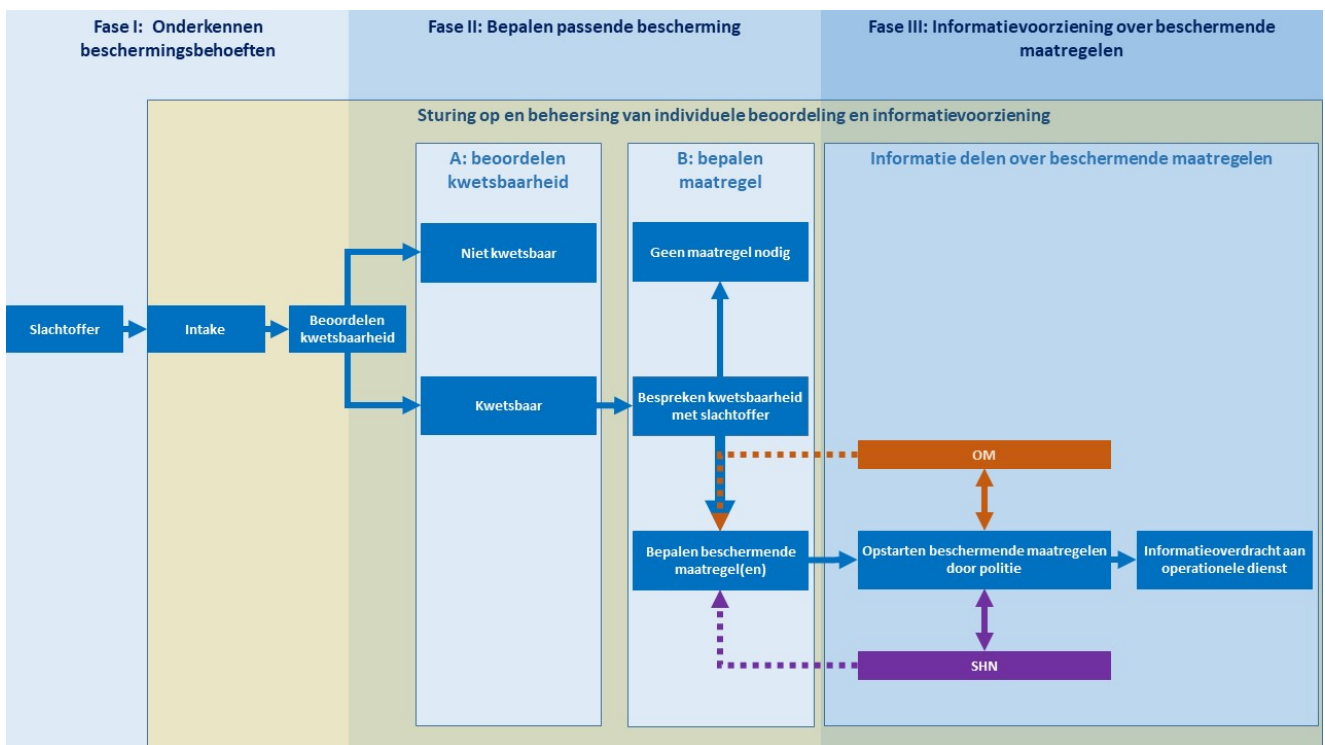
Fase I: Onderkennen beschermingsbehoeften

Fase II: Bepalen passende bescherming

Fase III: Informatievoorziening over beschermende maatregelen

Sturing op en beheersing van individuele beoordeling en informatievoorziening

A: beoordelen kwetsbaarheid

B: bepalen maatregel

Informatie delen over beschermende maatregelen

Slachtoffer

Intake

Beoordelen kwetsbaarheid

Niet kwetsbaar

Kwetsbaar

Geen maatregel nodig

Bespreken kwetsbaarheid met slachtoffer

OM

Bepalen beschermende maatregel(en)

Opstarten beschermende maatregelen door politie

Informatieoverdracht aan operationele dienst

SHN